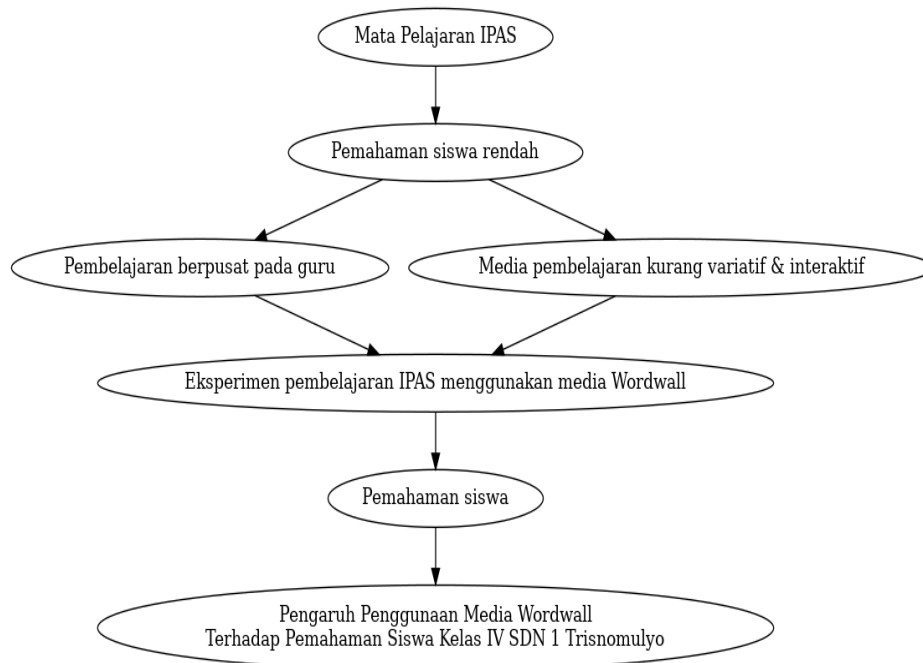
Mata Pelajaran IPAS

Pemahaman siswa rendah

Pembelajaran berpusat pada guru

Media pembelajaran kurang variatif & interaktif

Eksperimen pembelajaran IPAS menggunakan media Wordwall

Pemahaman siswa

Pengaruh Penggunaan Media Wordwall
Terhadap Pemahaman Siswa Kelas IV SDN 1 Trisnomulyo